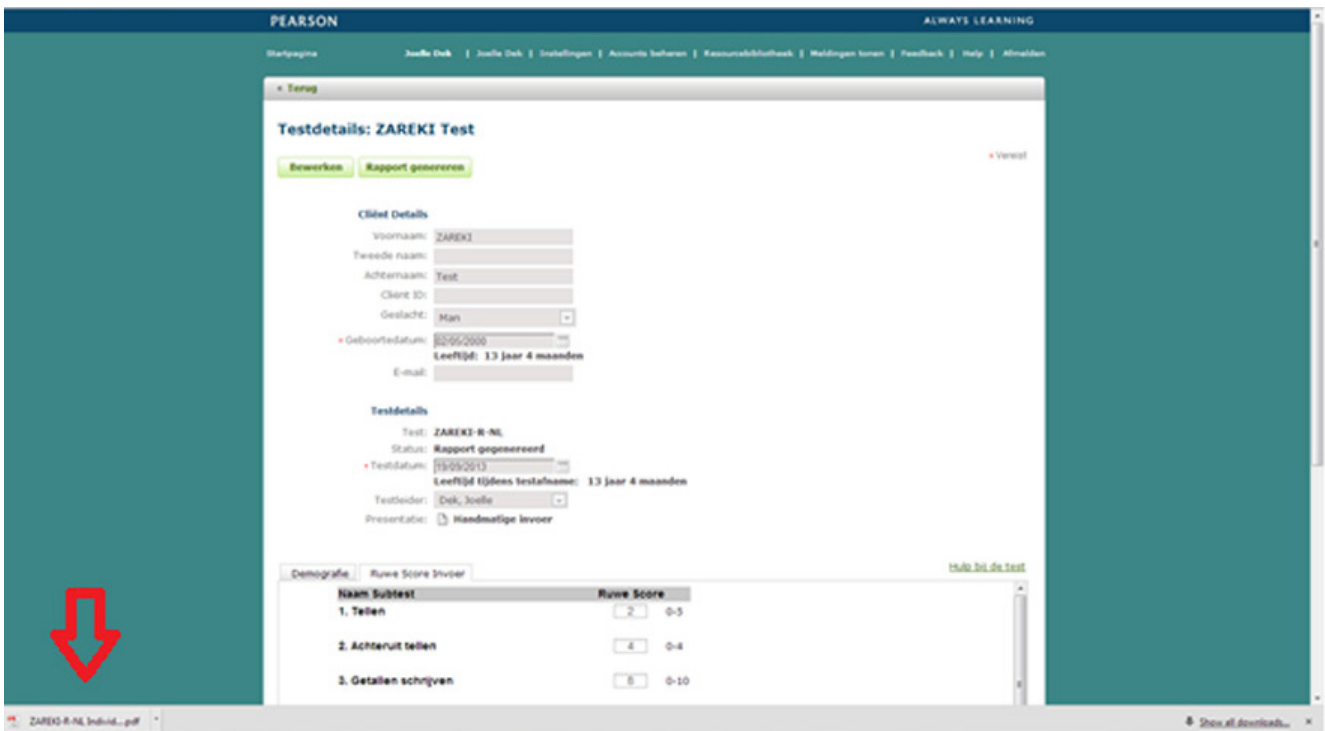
PEARSON

ALWAYS LEARNING

Startpagina

Joelle Dek | Joelle Dek | Instellingen | Accounts beheren | Resourcebibliotheek | Meldingen tonen | Feedback | Help | Afmelden

« Terug

Testdetails: ZAREKI Test

Bewerken

Rapport genereren

• Vereist

Cliënt Details

Voornaam: ZAREKI

Tweede naam:

Achternaam: Test

Cliënt ID:

Geslacht: Man

• Geboortedatum: 02/05/2000

Leeftijd: 13 jaar 4 maanden

E-mail:

Testdetails

Test: ZAREKI-R-NL

Status: Rapport gegenereerd

• Testdatum: 19/09/2013

Leeftijd tijdens testafname: 13 jaar 4 maanden

Testleider: Dek, Joelle

Presentatie: Handmatige invoer

Demografie

Ruwe Score Invoer

Hulp bij de test

| Naam Subtest | Ruwe Score | |
|---|---|---|
| 1. Tellen | 2 | 0-5 |
| 2. Achteruit tellen | 4 | 0-4 |
| 3. Getallen schrijven | 8 | 0-10 |

ZAREKI-R-NL Individ....pdf

Show all downloads...

×